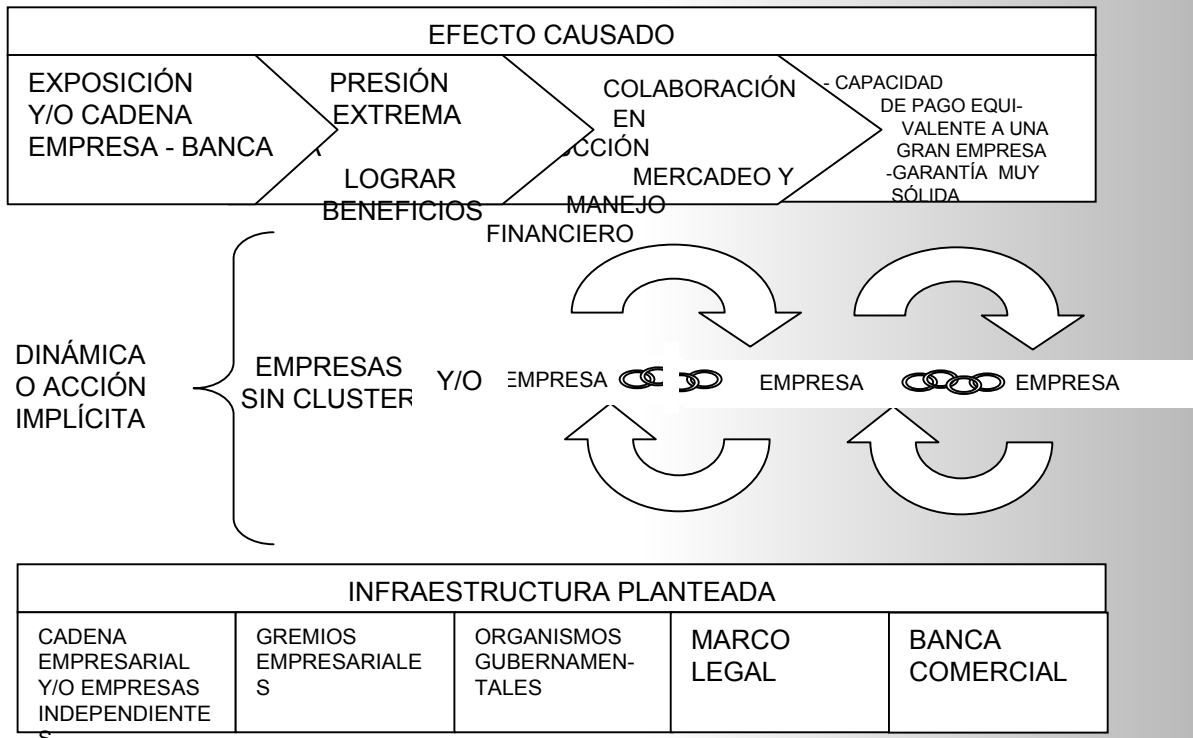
EFECTO CAUSADO

EXPOSICIÓN Y/O CADENA EMPRESA - BANCA

PRESIÓN EXTREMA

LOGRAR BENEFICIOS

COLABORACIÓN EN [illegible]CCIÓN

MERCADEO Y MANEJO FINANCIERO

- CAPACIDAD DE PAGO EQUIVALENTE A UNA GRAN EMPRESA
-GARANTÍA MUY SÓLIDA

DINÁMICA O ACCIÓN IMPLÍCITA

EMPRESAS SIN CLUSTER

Y/O

EMPRESA

EMPRESA

EMPRESA

INFRAESTRUCTURA PLANTEADA

| CADENA EMPRESARIAL Y/O EMPRESAS INDEPENDIENTES | GREMIOS EMPRESARIALES | ORGANISMOS GUBERNAMENTALES | MARCO LEGAL | BANCA COMERCIAL |
|---|---|---|---|---|